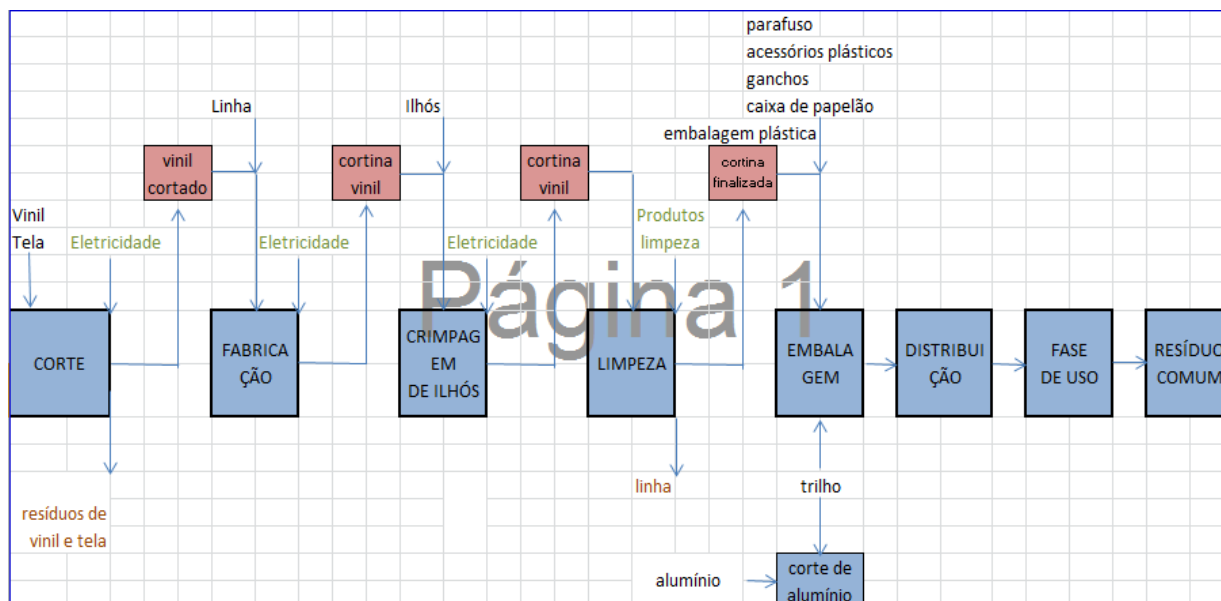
parafuso
acessórios plásticos
ganchos
caixa de papelão
embalagem plástica

Linha

Ilhós

vinil cortado

cortina vinil

cortina vinil

cortina finalizada

Vinil
Tela

Eletricidade

Eletricidade

Eletricidade

Produtos limpeza

Página 1

CORTE

FABRICAÇÃO

CRIMPAGEM DE ILHÓS

LIMPEZA

EMBALAGEM

DISTRIBUIÇÃO

FASE DE USO

RESÍDUO COMUM

resíduos de vinil e tela

linha

trilho

alumínio

corte de alumínio